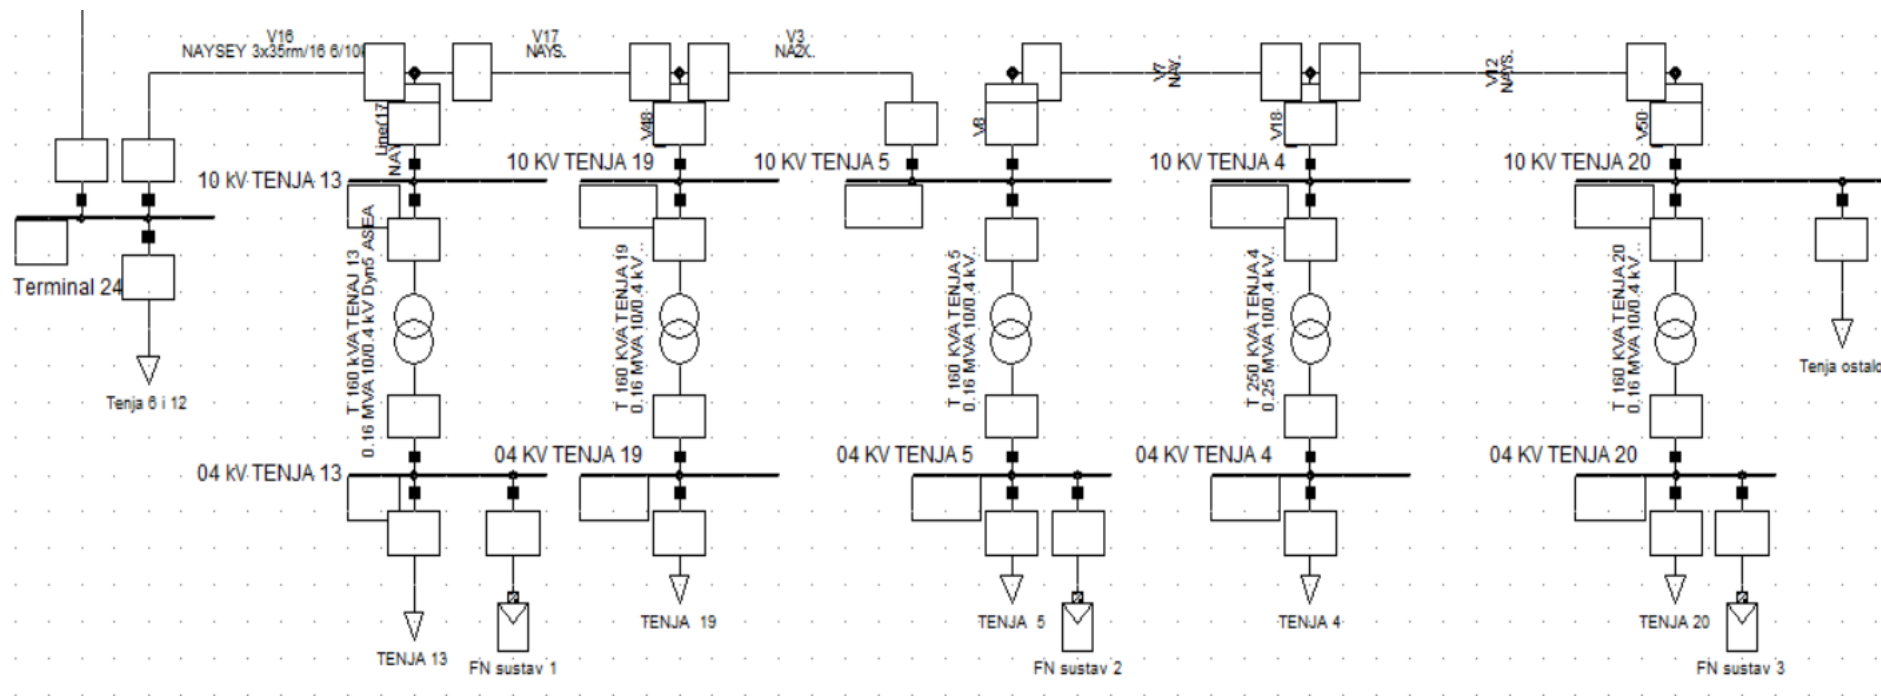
V16
NAYSEY 3x35rm/16 6/10

V17
NAYS.

V3
NA2X.

V7
NAY.

V12
NAYS.

Line(17
NAY

V48

V8

V18

V50

10 kV TENJA 13

10 KV TENJA 19

10 KV TENJA 5

10 KV TENJA 4

10 KV TENJA 20

Terminal 24

Tenja 6 i 12

T 160 kVA TENAJ 13
0.16 MVA 10/0.4 kV Dyn5 ASEA

T 160 KVA TENJA 19
0.16 MVA 10/0.4 kV..

T 160 KVA TENJA 5
0.16 MVA 10/0.4 kV..

T 250 KVA TENJA 4
0.25 MVA 10/0.4 kV..

T 160 KVA TENJA 20
0.16 MVA 10/0.4 kV..

Tenja ostalo

04 kV TENJA 13

04 KV TENJA 19

04 KV TENJA 5

04 KV TENJA 4

04 KV TENJA 20

TENJA 13

FN sustav 1

TENJA 19

TENJA 5

FN sustav 2

TENJA 4

TENJA 20

FN sustav 3